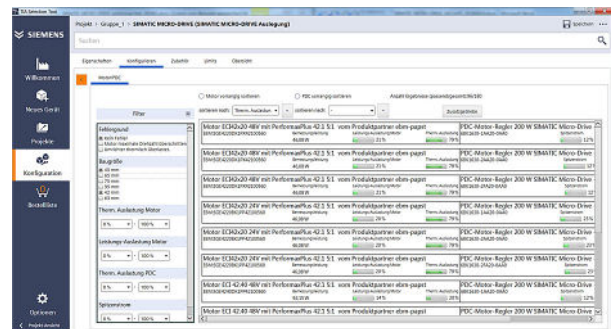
TIA Selection Tool

SIEMENS

Projekt > Gruppe_1 > SIMATIC MICRO-DRIVE (SIMATIC MICRO-DRIVE Auslegung)

Speichern

Suchen

Willkommen

Neues Gerät

Projekte

Konfiguration

Bestellliste

Optionen

< Projekt Ansicht

Eigenschaften Konfigurieren Zubehör Limits Übersicht

MotorPDC

Filter

Motor vorrangig sortieren

PDC vorrangig sortieren

Anzahl Ergebnisse (passend/gesamt):86/180

sortieren nach: Therm. Auslastung

sortieren nach:

Zurücksetzen

Fehlergrund

Baugröße

Therm. Auslastung Motor

0 % 100 %

Leistungs-Auslastung Motor

0 % 100 %

Therm. Auslastung PDC

0 % 100 %

Spitzenstrom

0 % 100 %

| Motor ECI42x20 48V mit PerformaxPlus 42.1 5:1 vom Produktpartner ebm-papst | PDC-Motor-Regler 200 W SIMATIC Micro-Drive |
|---|---|
| 31% | 79% |
| Motor ECI42x20 48V mit PerformaxPlus 42.1 5:1 vom Produktpartner ebm-papst | PDC-Motor-Regler 200 W SIMATIC Micro-Drive |
| 31% | 79% |
| Motor ECI42x20 48V mit PerformaxPlus 42.1 5:1 vom Produktpartner ebm-papst | PDC-Motor-Regler 200 W SIMATIC Micro-Drive |
| 31% | 79% |
| Motor ECI42x20 48V mit PerformaxPlus 42.1 5:1 vom Produktpartner ebm-papst | PDC-Motor-Regler 200 W SIMATIC Micro-Drive |
| 31% | 79% |
| Motor ECI42x20 24V mit PerformaxPlus 42.1 5:1 vom Produktpartner ebm-papst | PDC-Motor-Regler 200 W SIMATIC Micro-Drive |
| 28% | 79% |
| Motor ECI42x20 24V mit PerformaxPlus 42.1 5:1 vom Produktpartner ebm-papst | PDC-Motor-Regler 200 W SIMATIC Micro-Drive |
| 28% | 79% |
| Motor ECI42x20 24V mit PerformaxPlus 42.1 5:1 vom Produktpartner ebm-papst | PDC-Motor-Regler 200 W SIMATIC Micro-Drive |
| 28% | 79% |
| Motor ECI 42.40 48V mit PerformaxPlus 42.1 5:1 vom Produktpartner ebm-papst | PDC-Motor-Regler 200 W SIMATIC Micro-Drive |
| 24% | 79% |
| Motor ECI 42.40 48V mit PerformaxPlus 42.1 5:1 vom Produktpartner ebm-papst | PDC-Motor-Regler 200 W SIMATIC Micro-Drive |